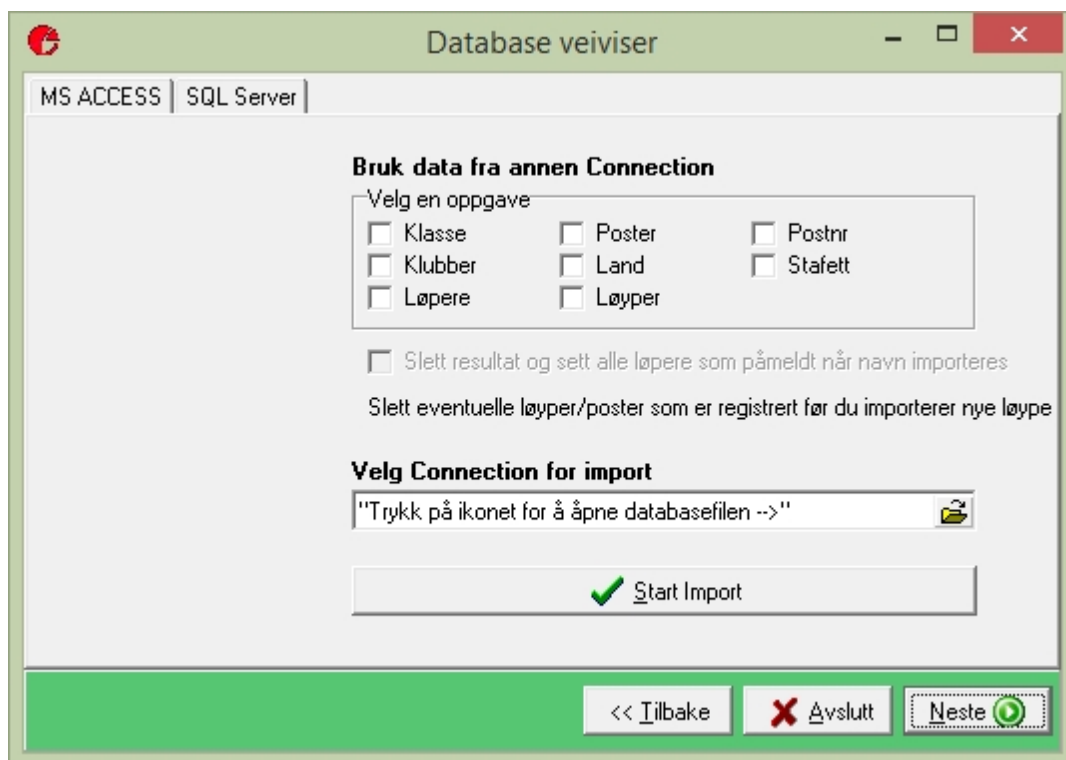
Database veiviser

MS ACCESS | SQL Server

Bruk data fra annen Connection

Velg en oppgave

Klasse
Poster
Postnr
Klubber
Land
Stafett
Løpere
Løyper

Slett resultat og sett alle løpere som påmeldt når navn importeres

Slett eventuelle løyper/poster som er registrert før du importerer nye løype

Velg Connection for import

"Trykk på ikonet for å åpne databasefilen -->"

Start Import

<< Tilbake
Avslutt
Neste